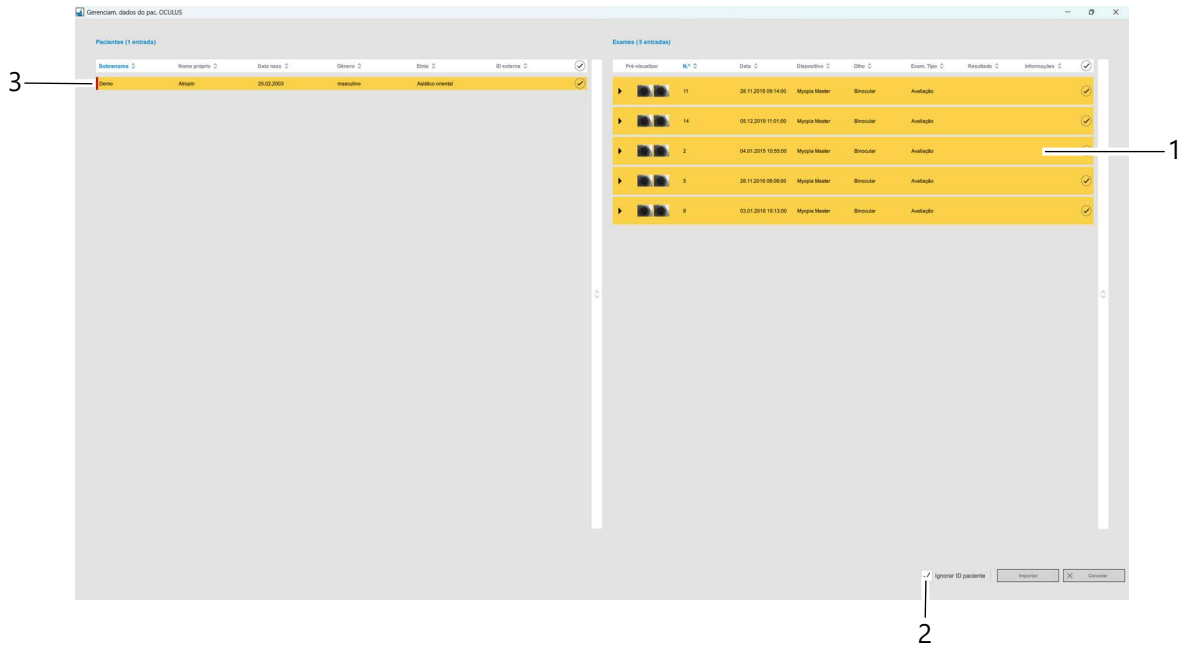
Gerenciam. dados do pac. OCULUS

Pacientes (1 entrada)

| Sobrenome | Nome próprio | Data nasc. | Gênero | Etnia | ID externa |
|---|---|---|---|---|---|
| Demo | Atropin | 26.02.2003 | masculino | Asiático oriental | |

3

Exames (5 entradas)

| Pré-visualizar | N.º | Data | Dispositivo | Olho | Exam. Tipo | Resultado | Informações |
|---|---|---|---|---|---|---|---|
| | 11 | 28.11.2019 09:14:00 | Myopia Master | Binocular | Avaliação | | |
| | 14 | 05.12.2019 11:01:00 | Myopia Master | Binocular | Avaliação | | |
| | 2 | 04.01.2015 10:55:00 | Myopia Master | Binocular | Avaliação | | |
| | 5 | 28.11.2016 09:06:00 | Myopia Master | Binocular | Avaliação | | |
| | 8 | 03.01.2018 15:13:00 | Myopia Master | Binocular | Avaliação | | |

1

Ignorar ID paciente
Importar
Cancelar

2